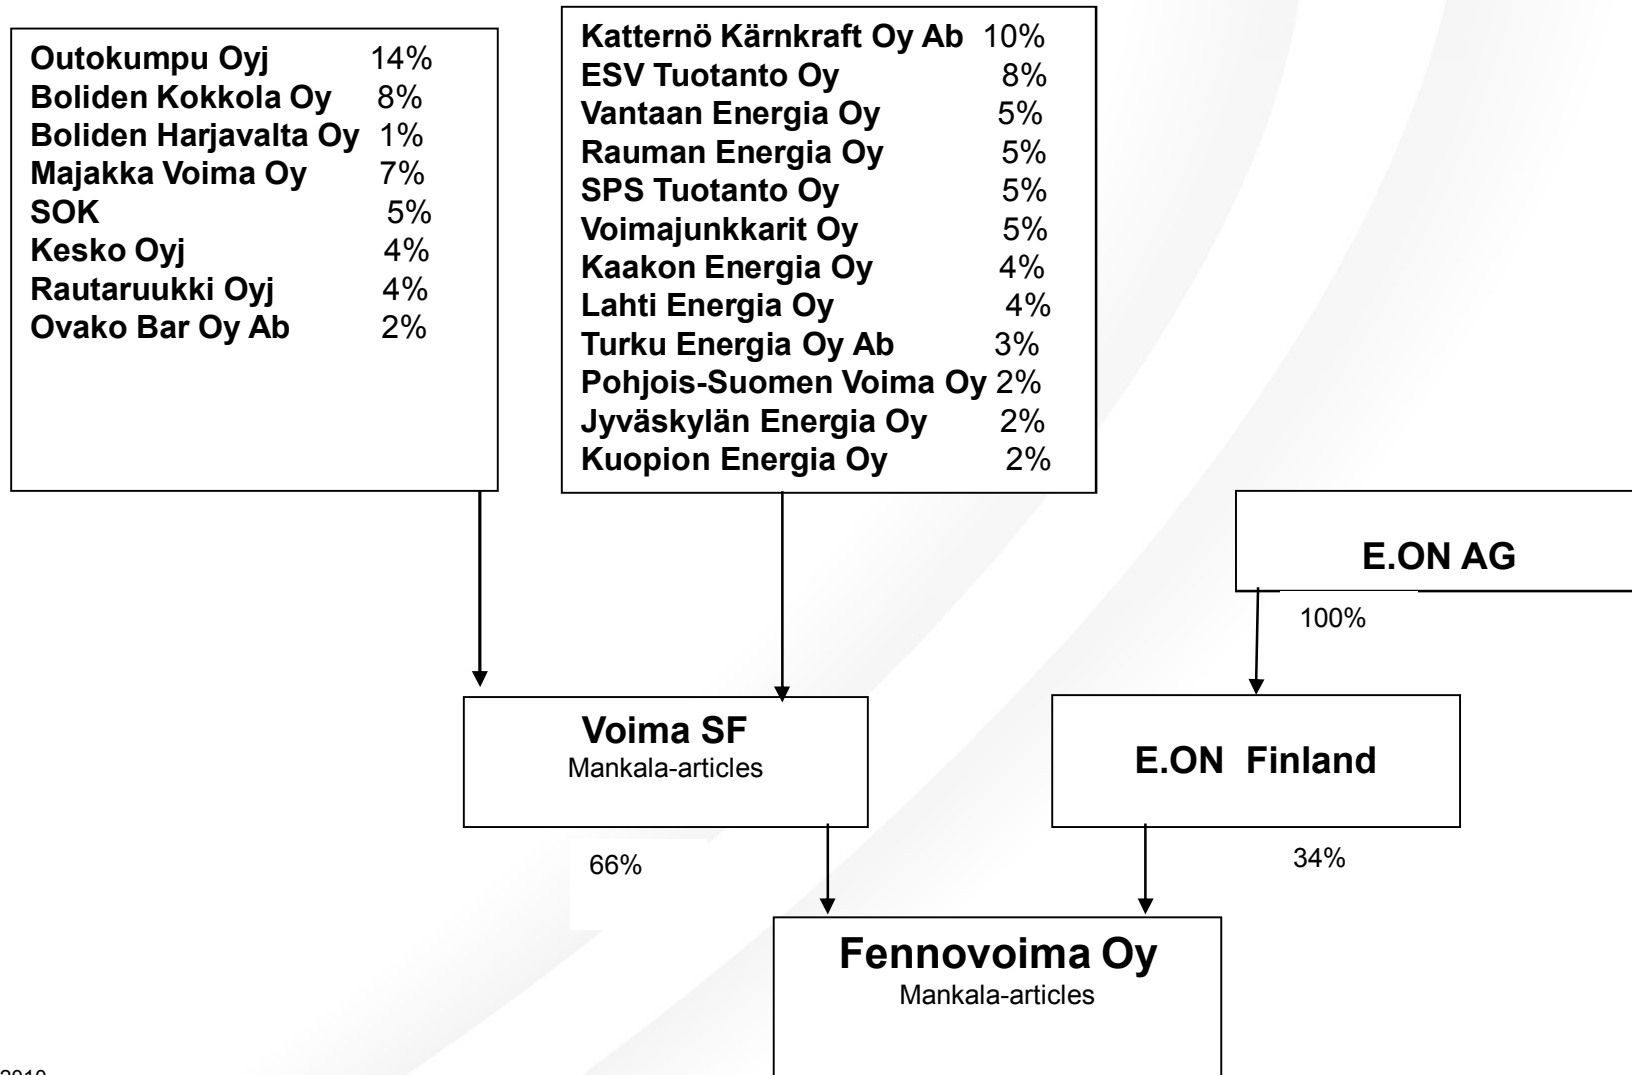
| | |
|---|---|
| **Outokumpu Oyj** | 14% |
| **Boliden Kokkola Oy** | 8% |
| **Boliden Harjavalta Oy** | 1% |
| **Majakka Voima Oy** | 7% |
| **SOK** | 5% |
| **Kesko Oyj** | 4% |
| **Rautaruukki Oyj** | 4% |
| **Ovako Bar Oy Ab** | 2% |

| | |
|---|---|
| **Katternö Kärnkraft Oy Ab** | 10% |
| **ESV Tuotanto Oy** | 8% |
| **Vantaan Energia Oy** | 5% |
| **Rauman Energia Oy** | 5% |
| **SPS Tuotanto Oy** | 5% |
| **Voimajunkkarit Oy** | 5% |
| **Kaakon Energia Oy** | 4% |
| **Lahti Energia Oy** | 4% |
| **Turku Energia Oy Ab** | 3% |
| **Pohjois-Suomen Voima Oy** | 2% |
| **Jyväskylän Energia Oy** | 2% |
| **Kuopion Energia Oy** | 2% |

**E.ON AG**

100%

**Voima SF**
Mankala-articles

**E.ON Finland**

66%

34%

**Fennovoima Oy**
Mankala-articles

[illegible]